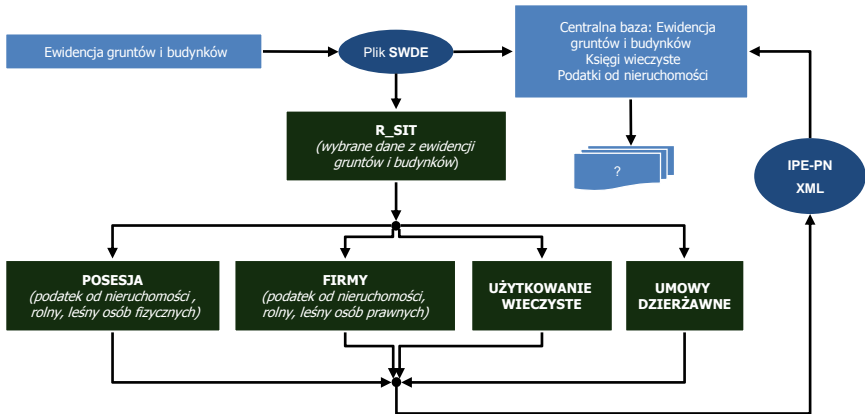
Ewidencja gruntów i budynków

Plik SWDE

Centralna baza: Ewidencja gruntów i budynków
Księgi wieczyste
Podatki od nieruchomości

R_SIT
(wybrane dane z ewidencji gruntów i budynków)

?

IPE-PN
XML

POSESJA
(podatek od nieruchomości , rolny, leśny osób fizycznych)

FIRMY
(podatek od nieruchomości, rolny, leśny osób prawnych)

UŻYTKOWANIE WIECZYSTE

UMOWY DZIERŻAWNE